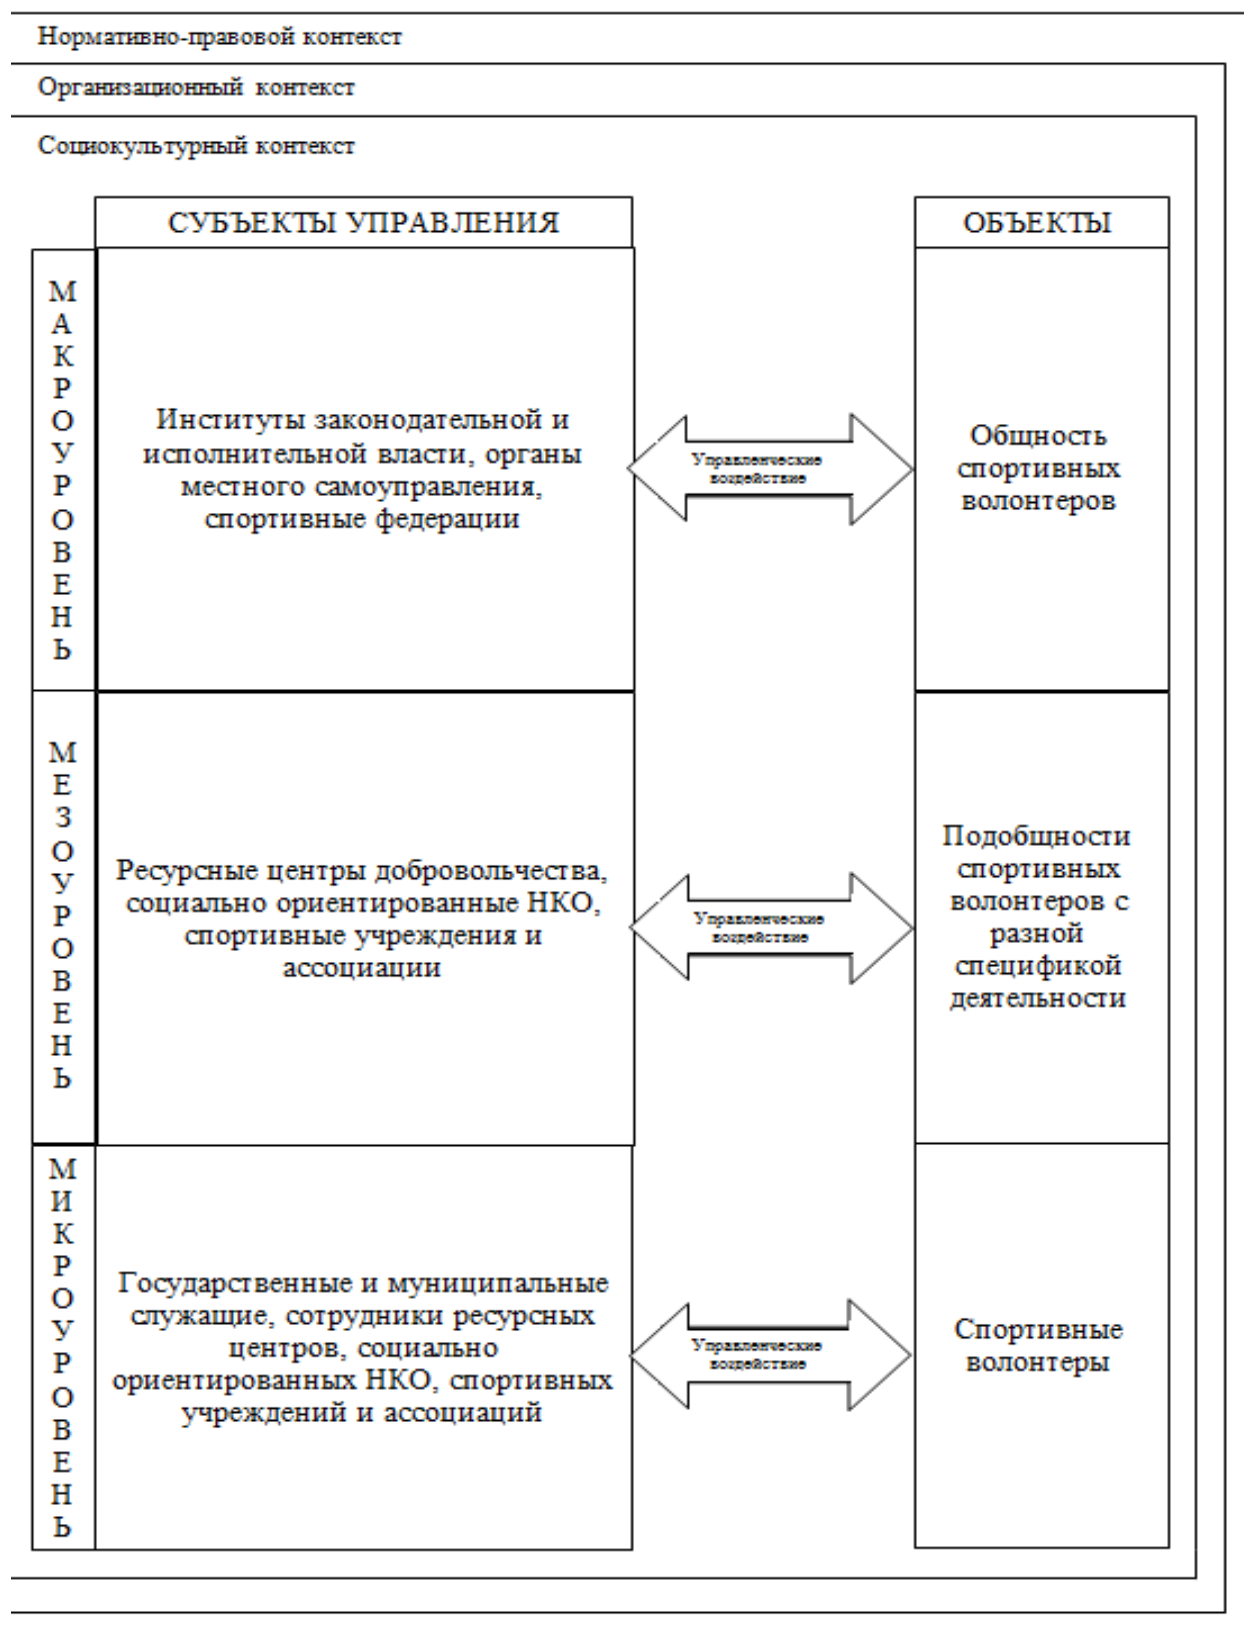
Нормативно-правовой контекст

Организационный контекст

Социокультурный контекст

| | СУБЪЕКТЫ УПРАВЛЕНИЯ | | ОБЪЕКТЫ |
|---|---|---|---|
| МАКРОУРОВЕНЬ | Институты законодательной и исполнительной власти, органы местного самоуправления, спортивные федерации | Управленческие воздействие | Общность спортивных волонтеров |
| МЕЗОУРОВЕНЬ | Ресурсные центры добровольчества, социально ориентированные НКО, спортивные учреждения и ассоциации | Управленческие воздействие | Подобщности спортивных волонтеров с разной спецификой деятельности |
| МИКРОУРОВЕНЬ | Государственные и муниципальные служащие, сотрудники ресурсных центров, социально ориентированных НКО, спортивных учреждений и ассоциаций | Управленческие воздействие | Спортивные волонтеры |